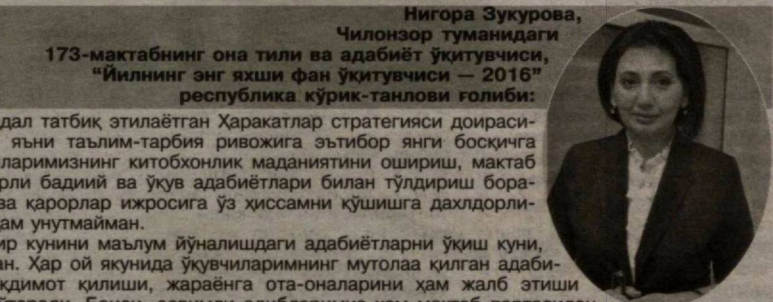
Нигора Зукурова,
Чилонзор туманидаги
173-мактабнинг она тили ва адабиёт ўқитувчиси,
"Йилнинг энг яхши фан ўқитувчиси — 2016"
республика кўрик-танлови ғолиби:

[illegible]дал татбиқ этилаётган Ҳаракатлар стратегияси доираси-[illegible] яъни таълим-тарбия ривожига эътибор янги босқичга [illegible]ларимизнинг китобхонлик маданиятини ошириш, мактаб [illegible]рли бадиий ва ўқув адабиётлари билан тўлдириш бора-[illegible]ва қарорлар ижросига ўз ҳиссамни қўшишга дахлдорли-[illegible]ам унутмайман.

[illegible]ир кунини маълум йўналишдаги адабиётларни ўқиш куни, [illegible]ан. Ҳар ой якунида ўқувчиларимнинг мутолаа қилган адаби-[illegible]димот қилиши, жараёнга ота-оналарини ҳам жалб этиши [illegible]